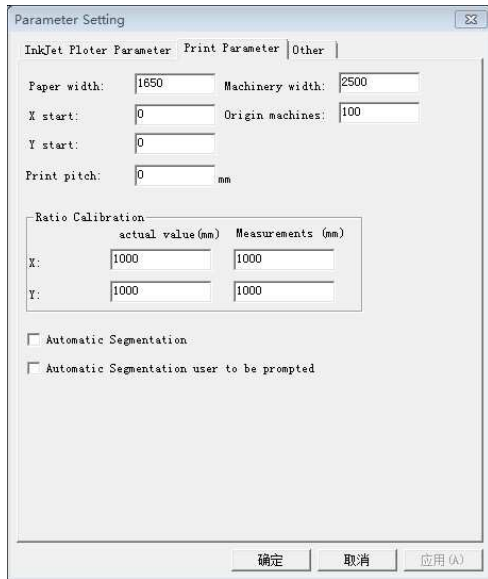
Parameter Setting

InkJet Ploter Parameter | Print Parameter | Other

Paper width: 1650
Machinery width: 2500
X start: 0
Origin machines: 100
Y start: 0
Print pitch: 0 mm

Ratio Calibration

|  | actual value(mm) | Measurements (mm) |
|---|---|---|
| X: | 1000 | 1000 |
| Y: | 1000 | 1000 |

Automatic Segmentation
Automatic Segmentation user to be prompted

确定 | 取消 | 应用(A)